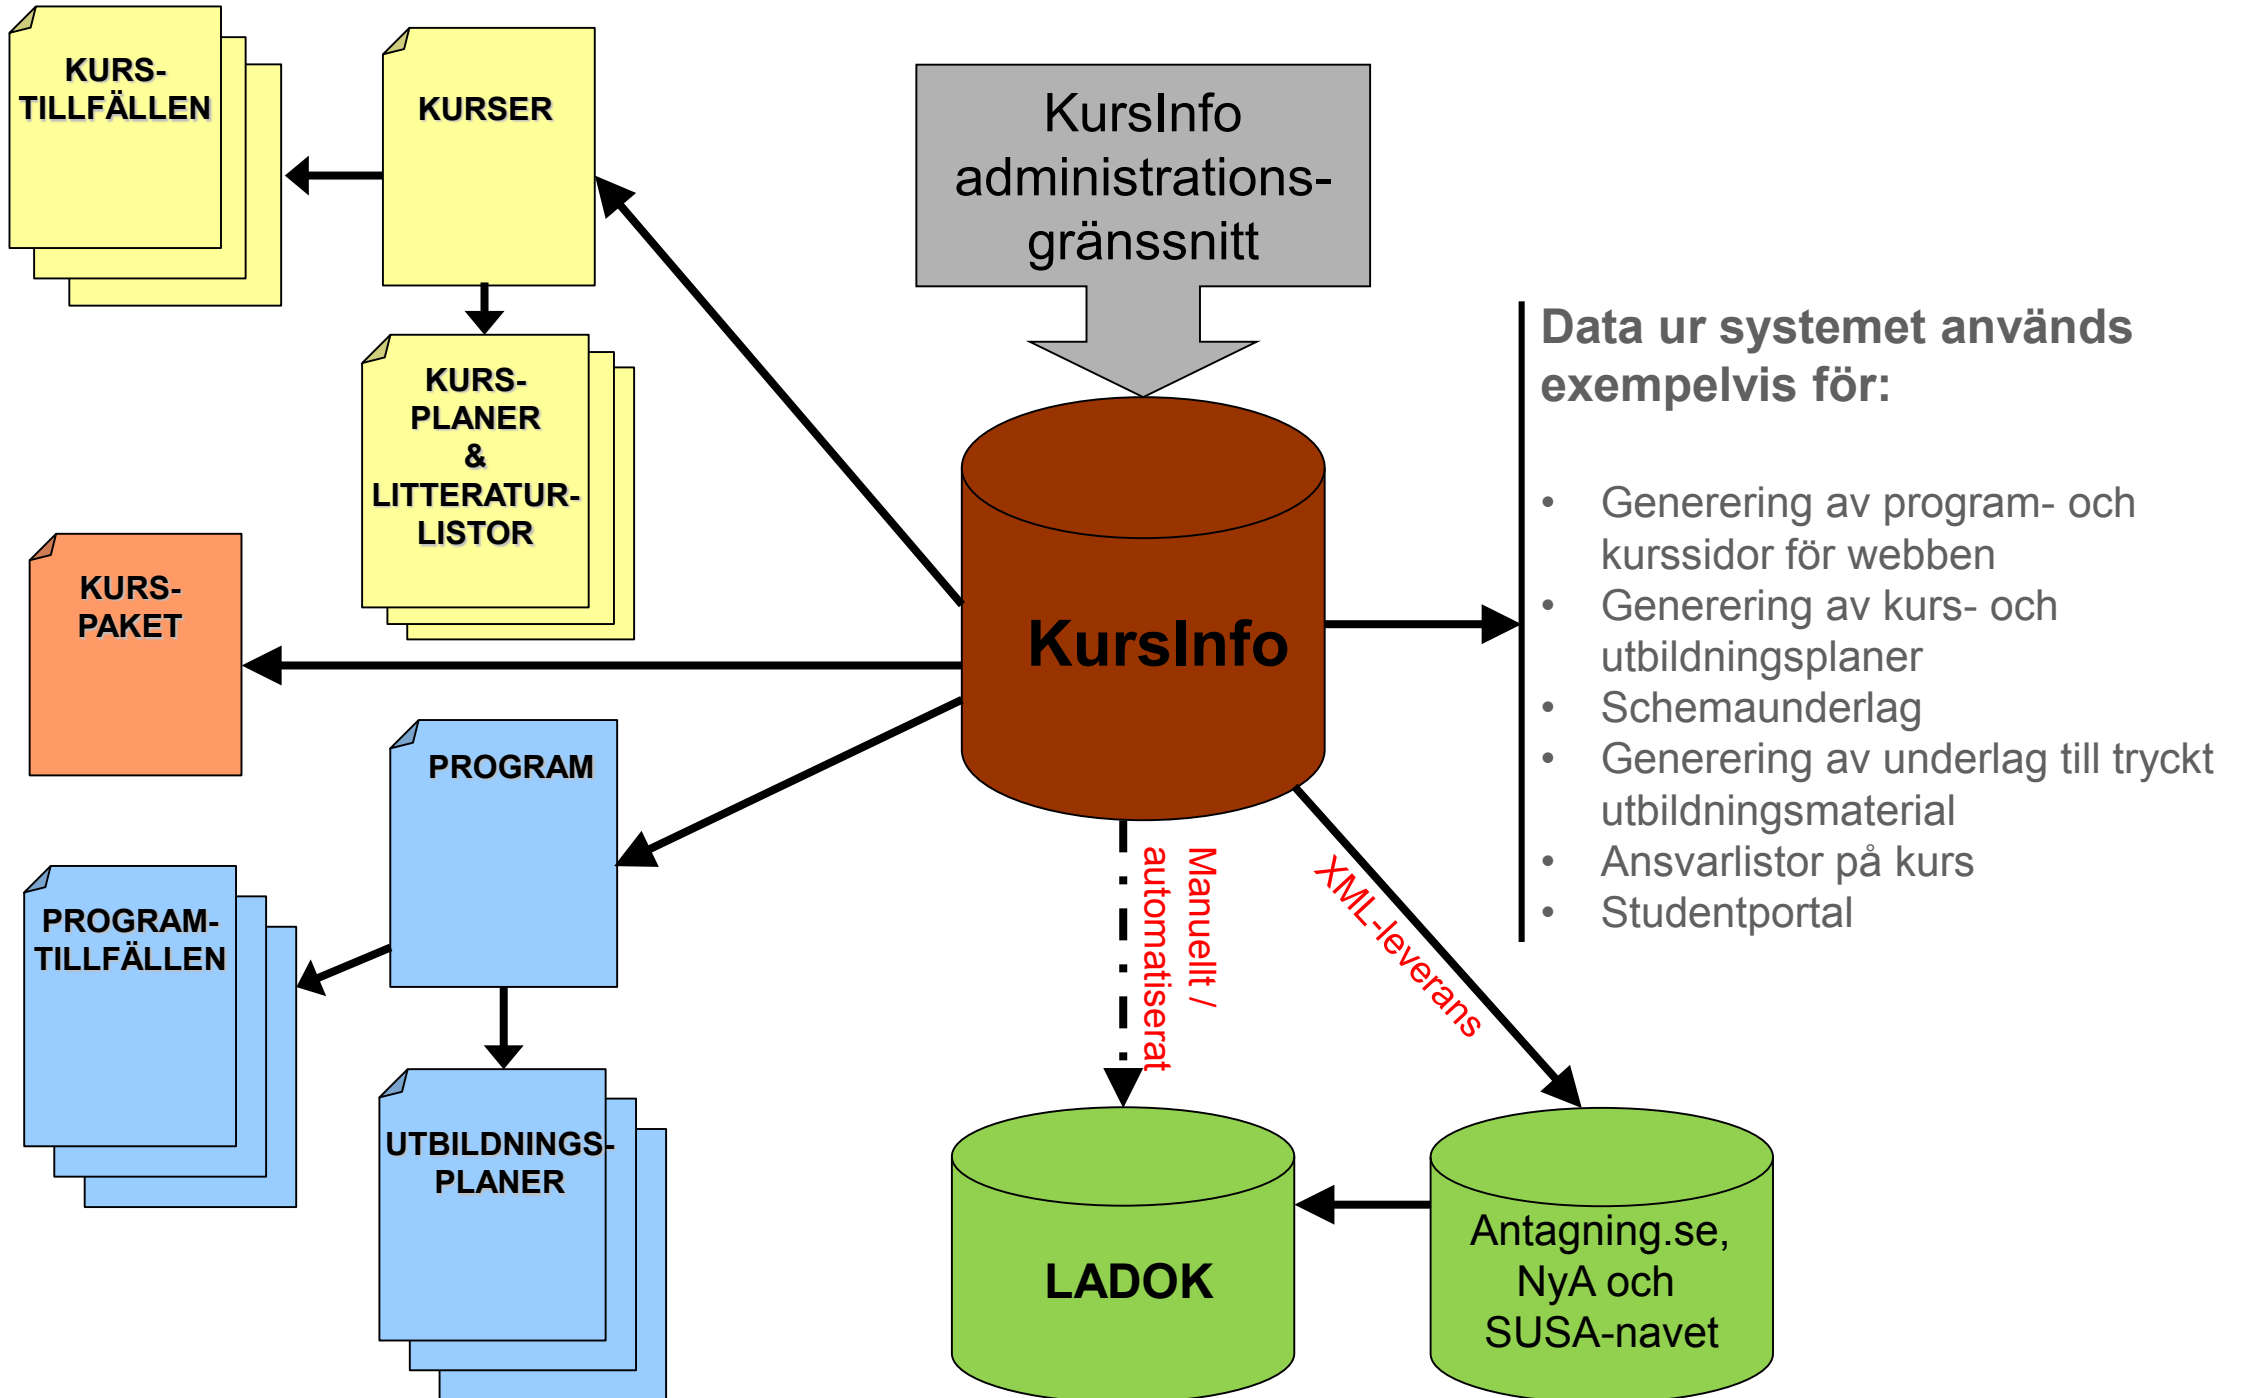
KURS-TILLFÄLLEN

KURSER

KursInfo administrations-gränssnitt

KURS-PLANER & LITTERATUR-LISTOR

Data ur systemet används exempelvis för:

- Generering av program- och kurssidor för webben
- Generering av kurs- och utbildningsplaner
- Schemaunderlag
- Generering av underlag till tryckt utbildningsmaterial
- Ansvarlistor på kurs
- Studentportal

KURS-PAKET

KursInfo

PROGRAM

Manuellt / automatiserat

XML-leverans

PROGRAM-TILLFÄLLEN

UTBILDNINGS-PLANER

LADOK

Antagning.se, NyA och SUSA-navet